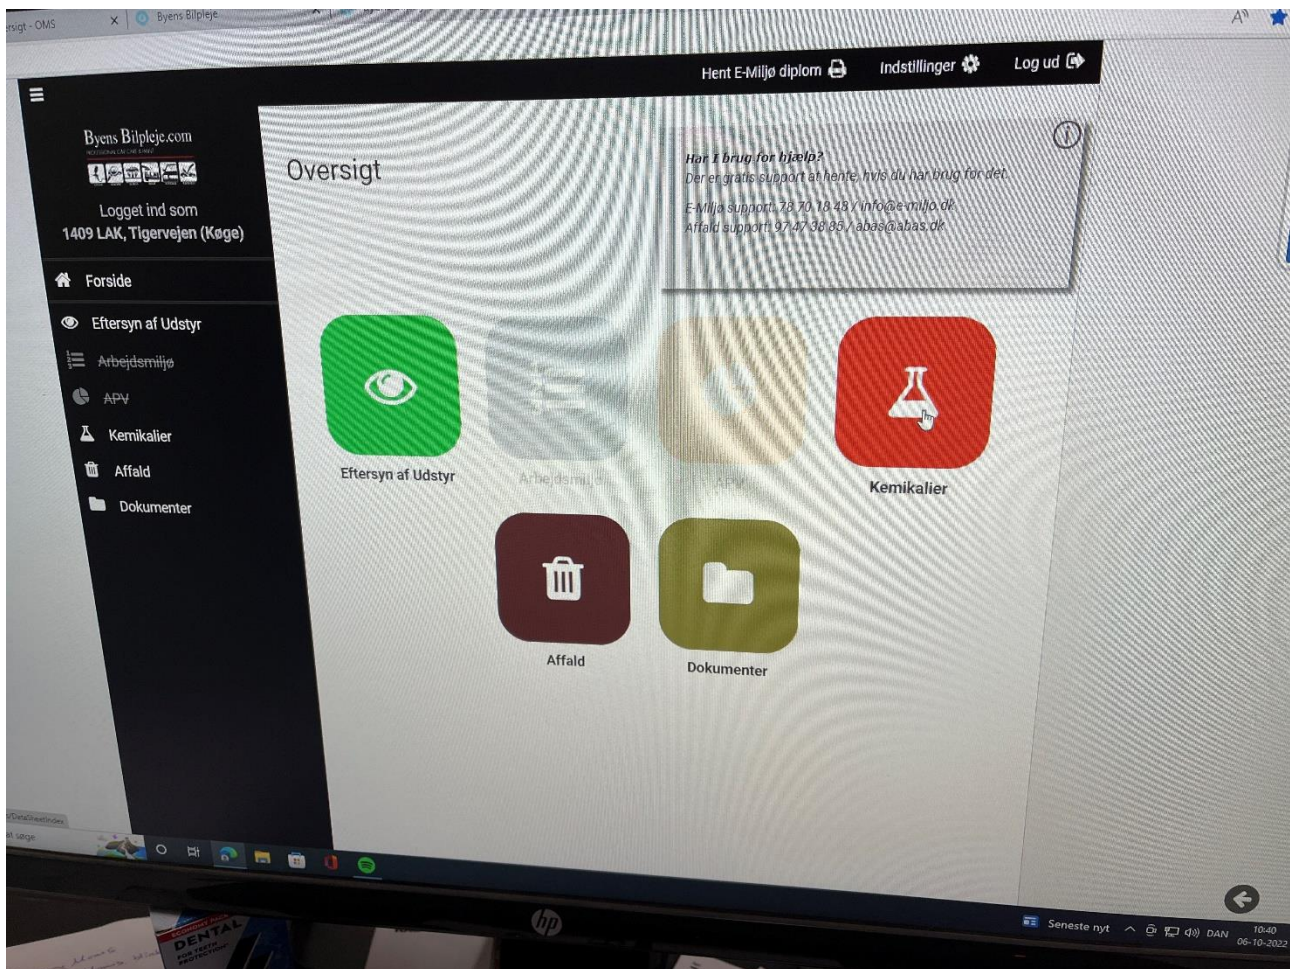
rsigt - OMS
Byens Bilpleje

Hent E-Miljø diplom
Indstillinger
Log ud

Byens Bilpleje.com

Logget ind som
1409 LAK, Tigervejen (Køge)

Forside
Eftersyn af Udstyr
Arbejdsmiljø
APV
Kemikalier
Affald
Dokumenter

Oversigt

Har I brug for hjælp?
Der er gratis support at hente, hvis du har brug for det.

E-Miljø support: 78 70 18 48 / info@e-miljo.dk
Affald support: 97 47 38 85 / abas@abas.dk

Eftersyn af Udstyr
Arbejdsmiljø
APV
Kemikalier
Affald
Dokumenter

Seneste nyt
DAN
10:40
06-10-2022

hp

DENTAL